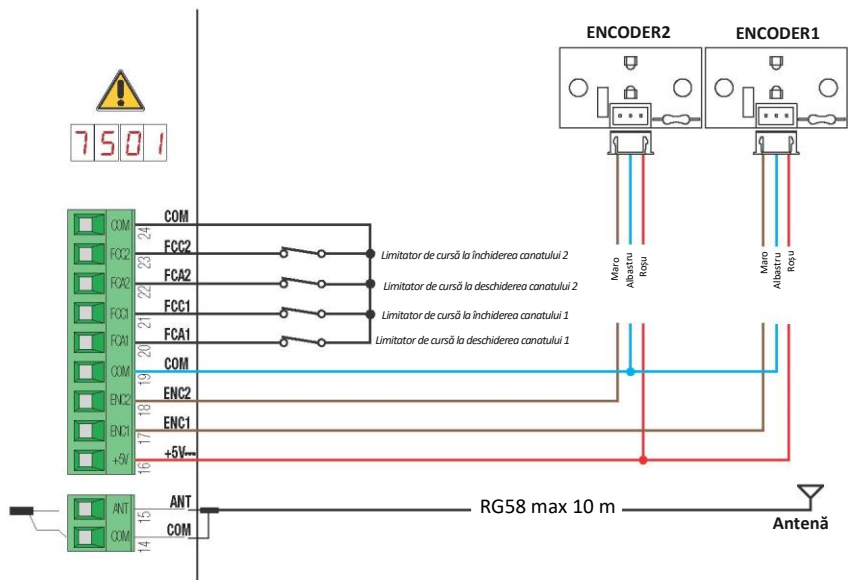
ENCODER2
ENCODER1

7501

COM 24 COM
FCC2 23 FCC2
FCA2 22 FCA2
FCC1 21 FCC1
FCA1 20 FCA1
COM 19 COM
ENC2 18 ENC2
ENC1 17 ENC1
+5V 16 +5V---

Limitator de cursă la închiderea canatului 2
Limitator de cursă la deschiderea canatului 2
Limitator de cursă la închiderea canatului 1
Limitator de cursă la deschiderea canatului 1

Maro
Albastru
Roșu
Maro
Albastru
Roșu

ANT 15 ANT
COM 14 COM

RG58 max 10 m
Antenă